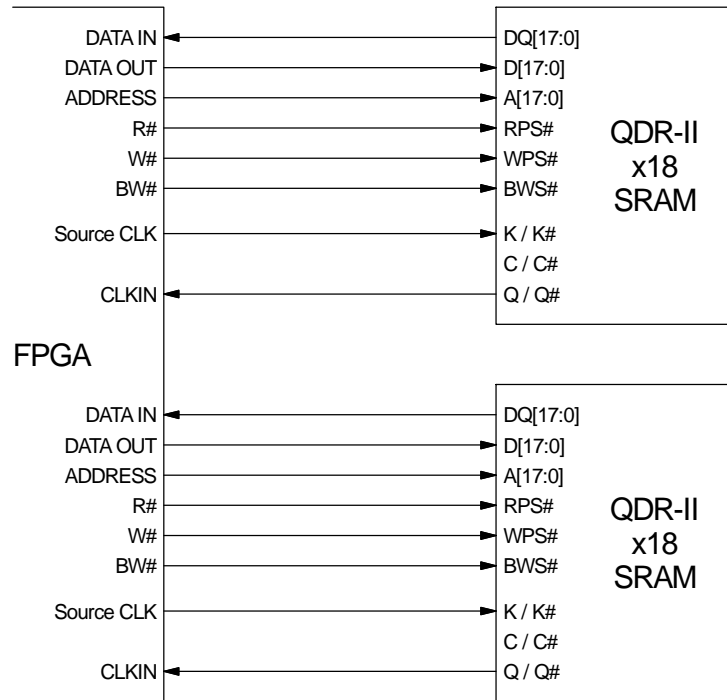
DATA IN
DATA OUT
ADDRESS
R#
W#
BW#
Source CLK
CLKIN

DQ[17:0]
D[17:0]
A[17:0]
RPS#
WPS#
BWS#
K / K#
C / C#
Q / Q#

QDR-II
x18
SRAM

FPGA

DATA IN
DATA OUT
ADDRESS
R#
W#
BW#
Source CLK
CLKIN

DQ[17:0]
D[17:0]
A[17:0]
RPS#
WPS#
BWS#
K / K#
C / C#
Q / Q#

QDR-II
x18
SRAM